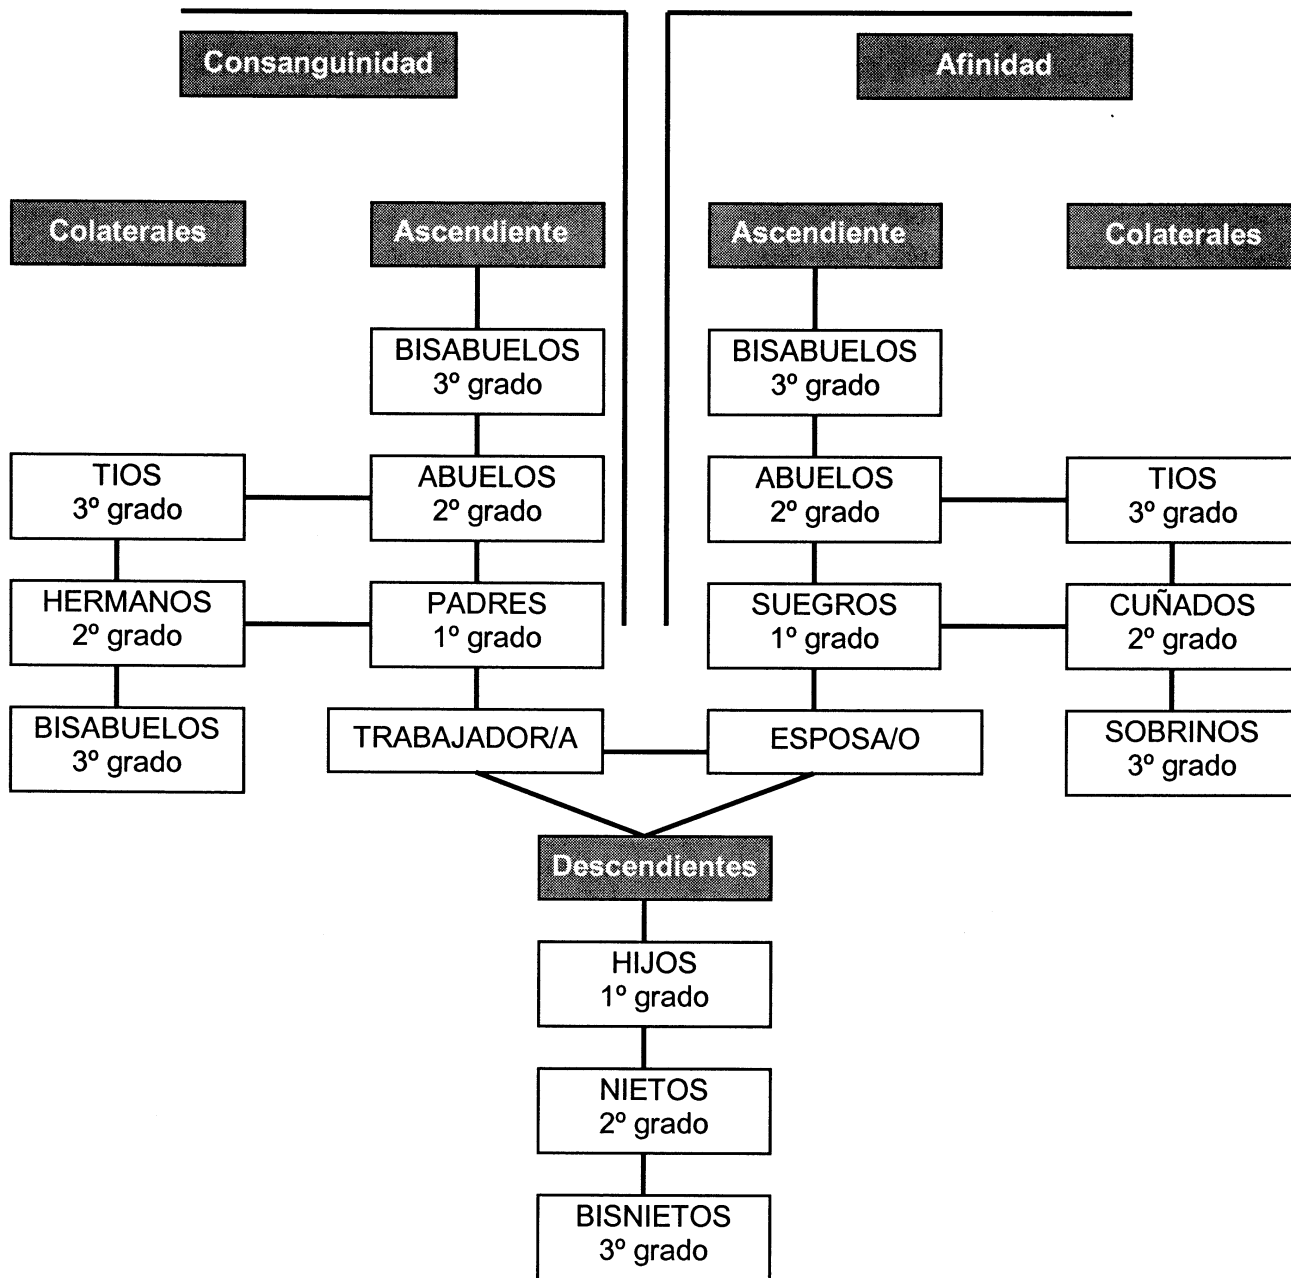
Consanguinidad

Afinidad

Colaterales

Ascendiente

Ascendiente

Colaterales

BISABUELOS
3º grado

BISABUELOS
3º grado

TIOS
3º grado

ABUELOS
2º grado

ABUELOS
2º grado

TIOS
3º grado

HERMANOS
2º grado

PADRES
1º grado

SUEGROS
1º grado

CUÑADOS
2º grado

BISABUELOS
3º grado

TRABAJADOR/A

ESPOSA/O

SOBRINOS
3º grado

Descendientes

HIJOS
1º grado

NIETOS
2º grado

BISNIETOS
3º grado